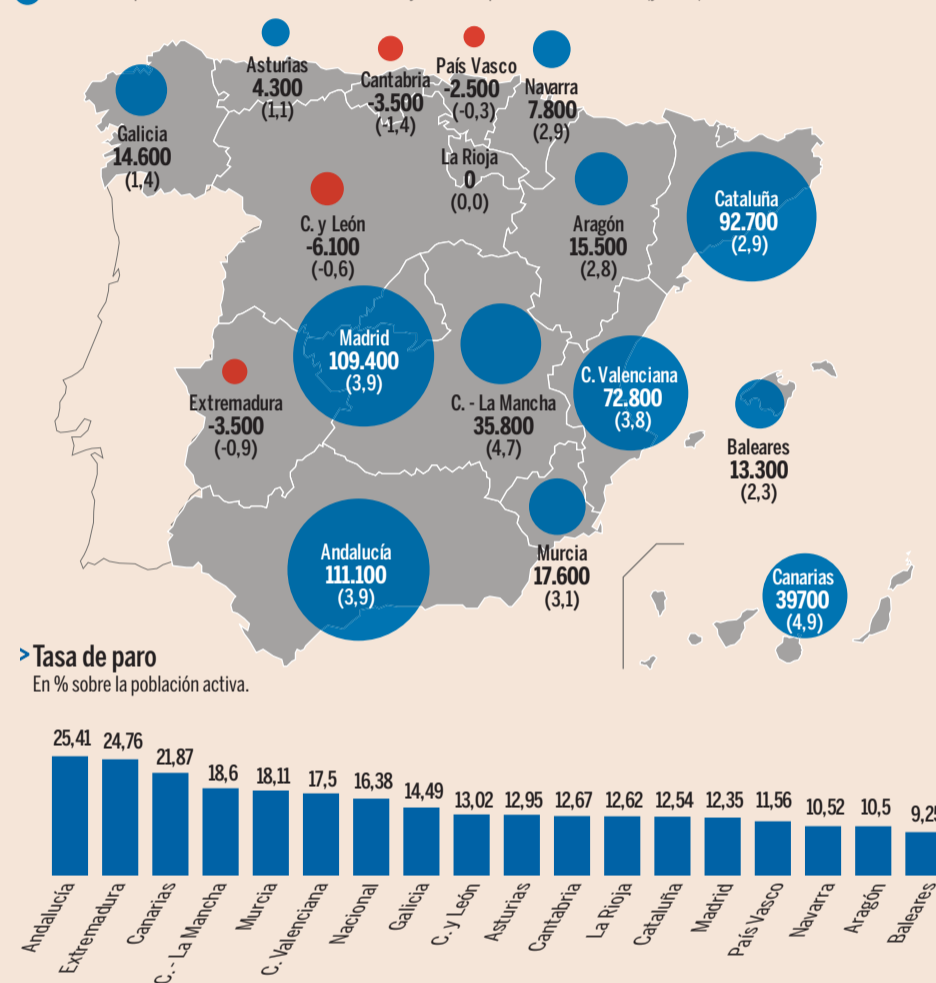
Asturias
4.300
(1,1)

Cantabria
-3.500
(-1,4)

País Vasco
-2.500
(-0,3)

Navarra
7.800
(2,9)

Galicia
14.600
(1,4)

La Rioja
0
(0,0)

C. y León
-6.100
(-0,6)

Aragón
15.500
(2,8)

Cataluña
92.700
(2,9)

Madrid
109.400
(3,9)

C. - La Mancha
35.800
(4,7)

C. Valenciana
72.800
(3,8)

Extremadura
-3.500
(-0,9)

Baleares
13.300
(2,3)

Andalucía
111.100
(3,9)

Murcia
17.600
(3,1)

Canarias
39700
(4,9)

> Tasa de paro
En % sobre la población activa.

| Andalucía | Extremadura | Canarias | C. - La Mancha | Murcia | C. Valenciana | Nacional | Galicia | C. y León | Asturias | Cantabria | La Rioja | Cataluña | Madrid | País Vasco | Navarra | Aragón | Baleares |
|---|---|---|---|---|---|---|---|---|---|---|---|---|---|---|---|---|---|
| 25,41 | 24,76 | 21,87 | 18,6 | 18,11 | 17,5 | 16,38 | 14,49 | 13,02 | 12,95 | 12,67 | 12,62 | 12,54 | 12,35 | 11,56 | 10,52 | 10,5 | 9,2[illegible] |